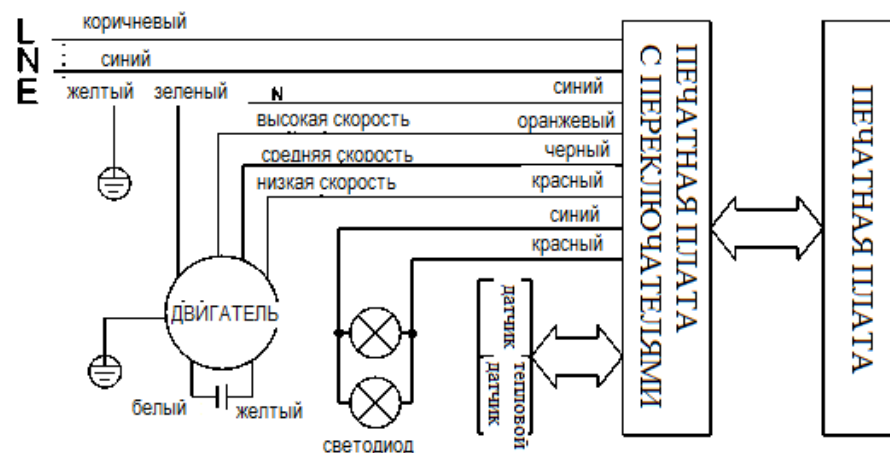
L
N
E
коричневый
синий
желтый
зеленый
N
синий
высокая скорость
оранжевый
средняя скорость
черный
низкая скорость
красный
синий
красный
ДВИГАТЕЛЬ
белый
желтый
светодиод
датчик
тепловой датчик
ПЕЧАТНАЯ ПЛАТА С ПЕРЕКЛЮЧАТЕЛЯМИ
ПЕЧАТНАЯ ПЛАТА